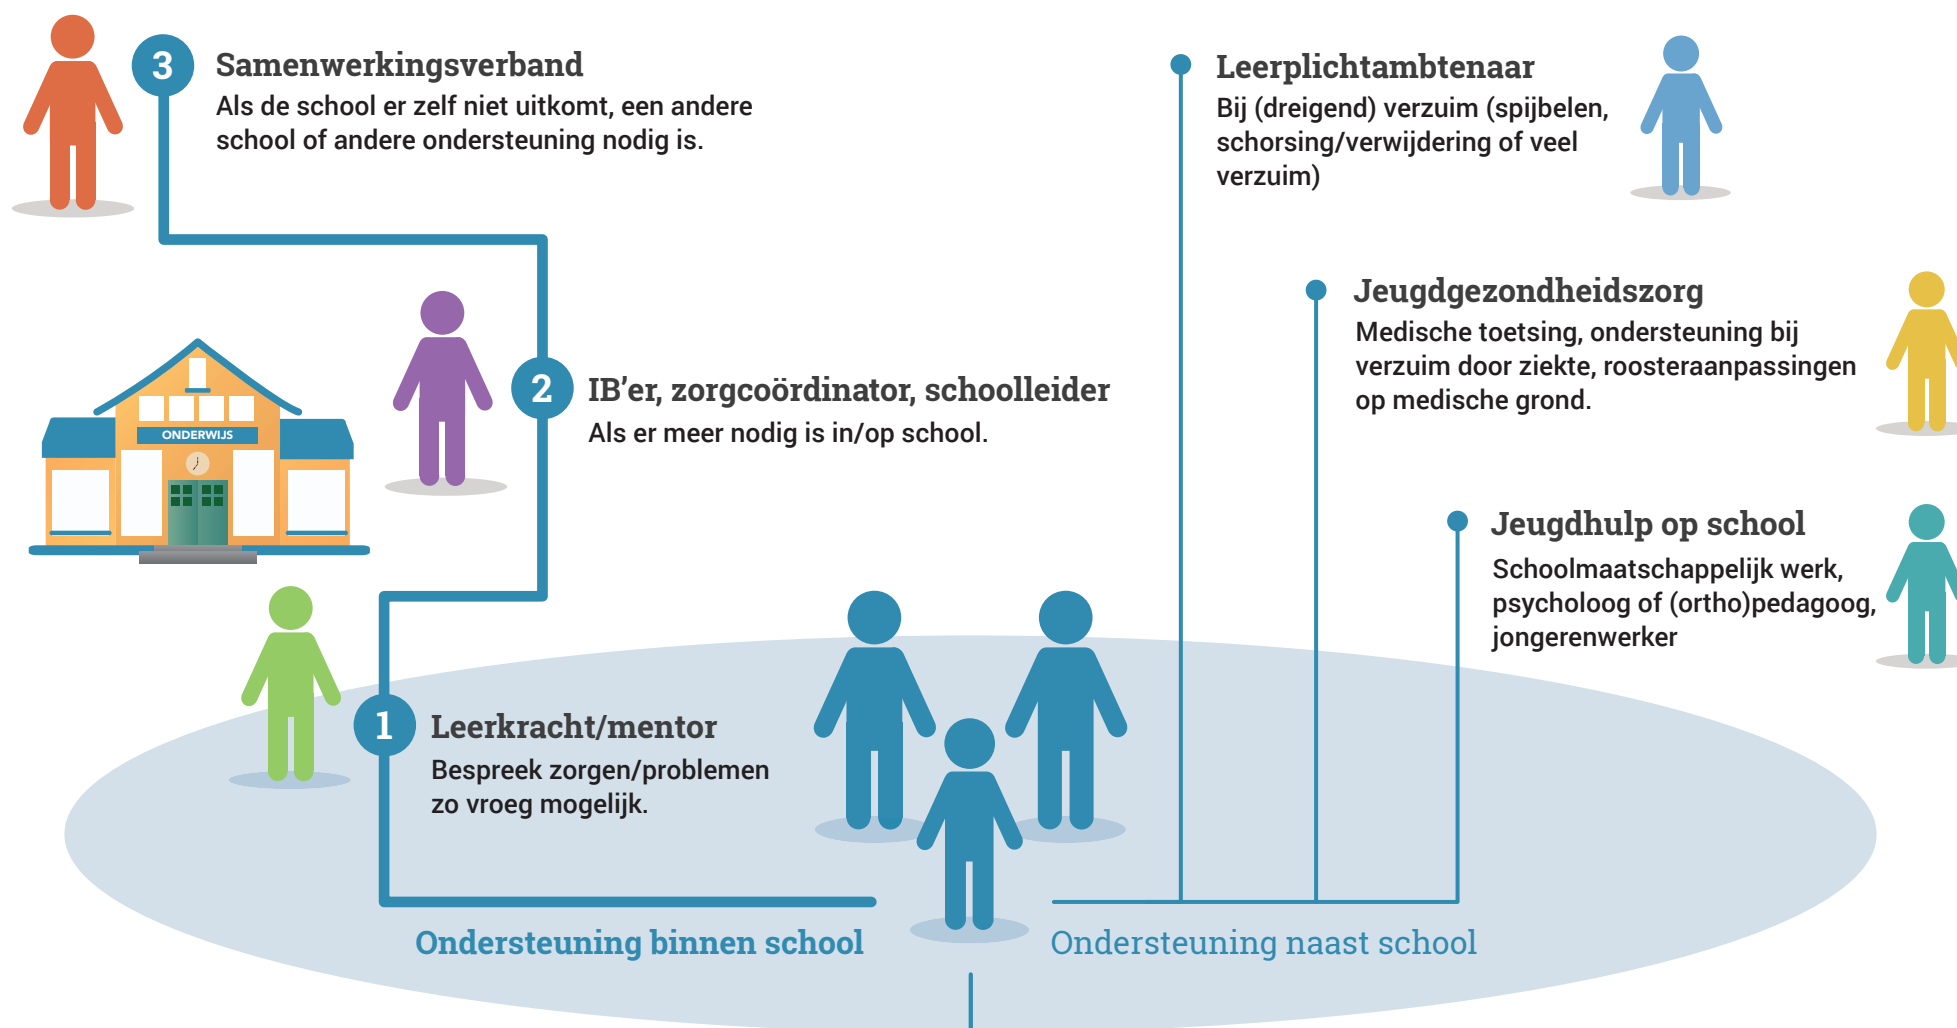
3 Samenwerkingsverband
Als de school er zelf niet uitkomt, een andere school of andere ondersteuning nodig is.

Leerplichtambtenaar
Bij (dreigend) verzuim (spijbelen, schorsing/verwijdering of veel verzuim)

Jeugdgezondheidszorg
Medische toetsing, ondersteuning bij verzuim door ziekte, roosteraanpassingen op medische grond.

ONDERWIJS

2 IB'er, zorgcoördinator, schoolleider
Als er meer nodig is in/op school.

Jeugdhulp op school
Schoolmaatschappelijk werk, psycholoog of (ortho)pedagoog, jongerenwerker

1 Leerkracht/mentor
Bespreek zorgen/problemen zo vroeg mogelijk.

Ondersteuning binnen school

Ondersteuning naast school